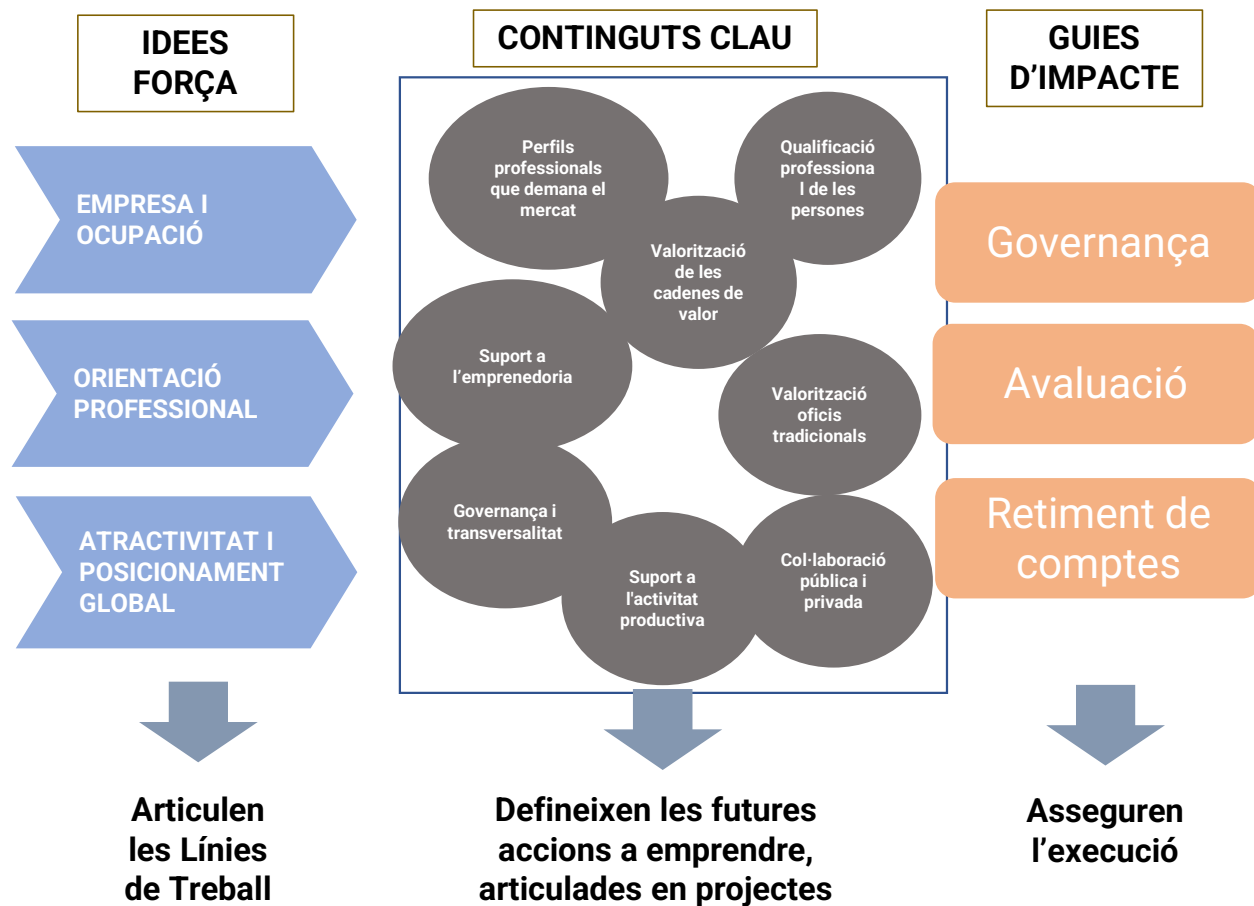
IDEES FORÇA

CONTINGUTS CLAU

GUIES D'IMPACTE

EMPRESA I OCUPACIÓ

ORIENTACIÓ PROFESSIONAL

ATRACTIVITAT I POSICIONAMENT GLOBAL

Perfils professionals que demana el mercat

Qualificació professiona l de les persones

Valorització de les cadenes de valor

Suport a l'emprenedoria

Valorització oficis tradicionals

Governança i transversalitat

Suport a l'activitat productiva

Col·laboració pública i privada

Governança

Avaluació

Retiment de comptes

Articulen les Línies de Treball

Defineixen les futures accions a emprendre, articulades en projectes

Asseguren l'execució